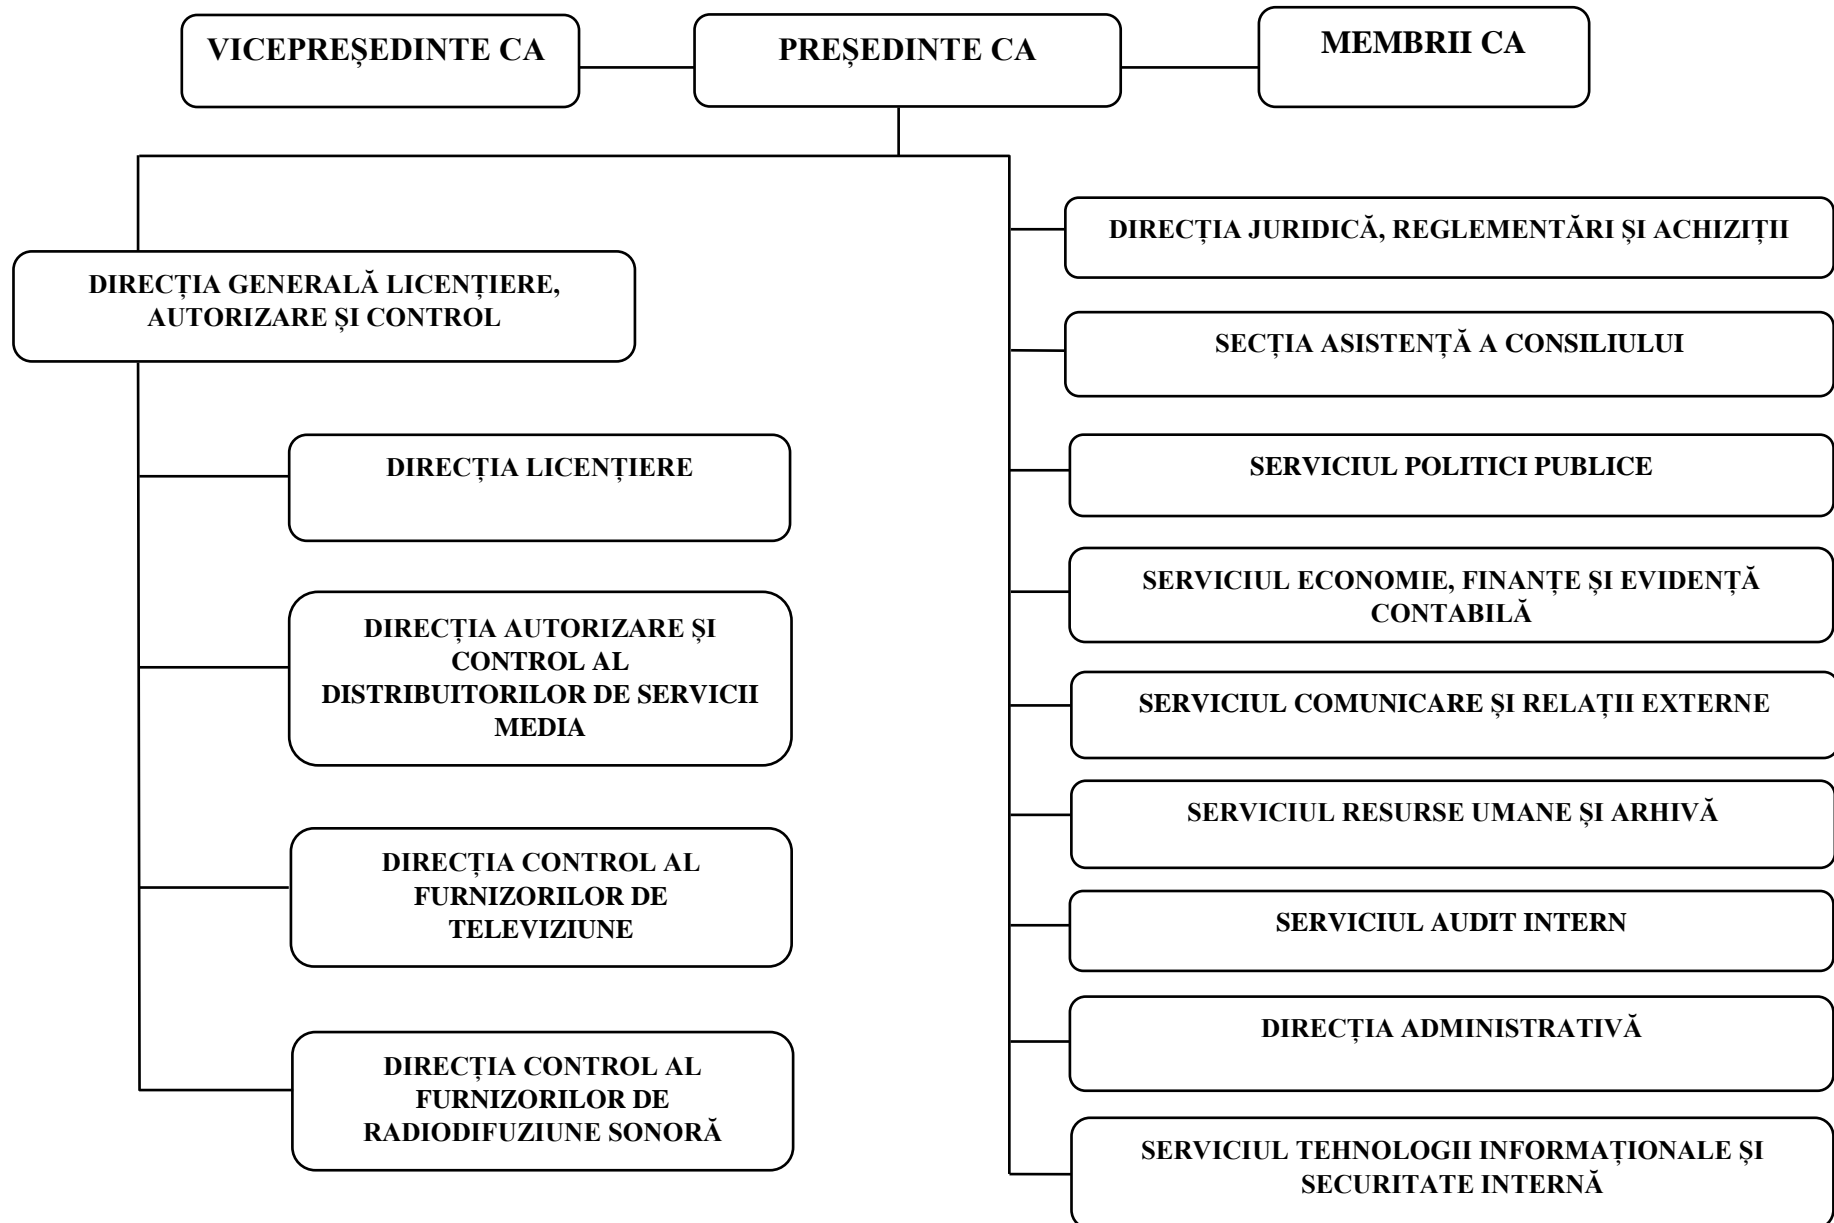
VICEPREȘEDINTE CA

PREȘEDINTE CA

MEMBRII CA

DIRECȚIA GENERALĂ LICENȚIERE, AUTORIZARE ȘI CONTROL

DIRECȚIA LICENȚIERE

DIRECȚIA AUTORIZARE ȘI CONTROL AL DISTRIBUITORILOR DE SERVICII MEDIA

DIRECȚIA CONTROL AL FURNIZORILOR DE TELEVIZIUNE

DIRECȚIA CONTROL AL FURNIZORILOR DE RADIODIFUZIUNE SONORĂ

DIRECȚIA JURIDICĂ, REGLEMENTĂRI ȘI ACHIZIȚII

SECȚIA ASISTENȚĂ A CONSILIULUI

SERVICIUL POLITICI PUBLICE

SERVICIUL ECONOMIE, FINANȚE ȘI EVIDENȚĂ CONTABILĂ

SERVICIUL COMUNICARE ȘI RELAȚII EXTERNE

SERVICIUL RESURSE UMANE ȘI ARHIVĂ

SERVICIUL AUDIT INTERN

DIRECȚIA ADMINISTRATIVĂ

SERVICIUL TEHNOLOGII INFORMAȚIONALE ȘI SECURITATE INTERNĂ